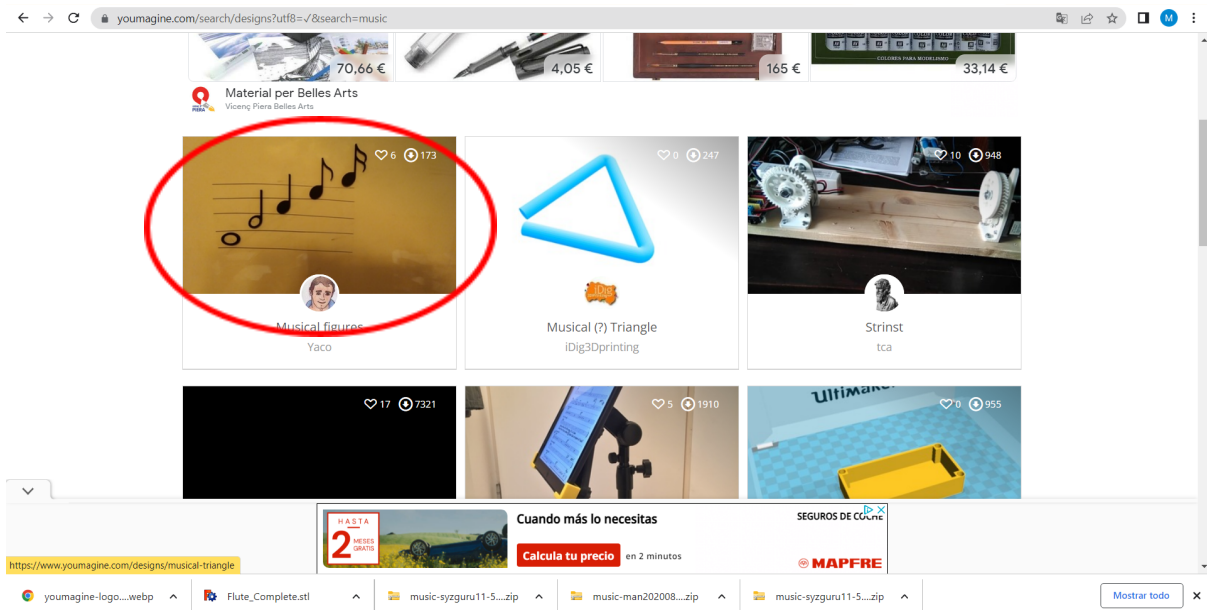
youmagine.com/search/designs?utf8=✓&search=music

70,66 €
4,05 €
165 €
33,14 €
COLORES PARA MODELISMO

Material per Belles Arts
Vicenç Piera Belles Arts

6 173
Musical figures
Yaco

0 247
Musical (?) Triangle
iDig3Dprinting

10 948
Strinst
tca

17 7321

5 1910

0 955

HASTA
2 MESES GRATIS
Cuando más lo necesitas
SEGUROS DE COCHE
Calcula tu precio
en 2 minutos
MAPFRE

https://www.youmagine.com/designs/musical-triangle

youmagine-logo....webp
Flute_Complete.stl
music-syzguru11-5....zip
music-man202008....zip
music-syzguru11-5....zip
Mostrar todo